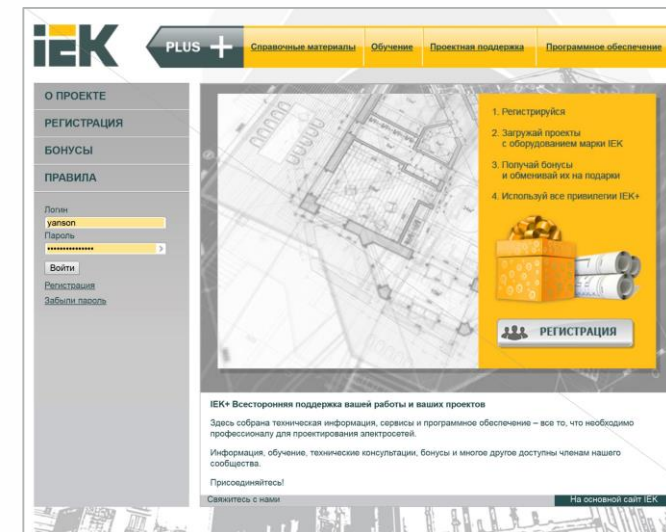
IEK PLUS +

Справочные материалы Обучение Проектная поддержка Программное обеспечение

О ПРОЕКТЕ
РЕГИСТРАЦИЯ
БОНУСЫ
ПРАВИЛА

Логин
yanson
Пароль
••••••••••••••••
Войти
Регистрация
Забыли пароль

1. Регистрируйся
2. Загружай проекты с оборудованием марки IEK
3. Получай бонусы и обменивай их на подарки
4. Используй все привилегии IEK+

РЕГИСТРАЦИЯ

IEK+ Всесторонняя поддержка вашей работы и ваших проектов

Здесь собрана техническая информация, сервисы и программное обеспечение – все то, что необходимо профессионалу для проектирования электросетей.

Информация, обучение, технические консультации, бонусы и многое другое доступны членам нашего сообщества.

Присоединяйтесь!

Свяжитесь с нами
На основной сайт IEK